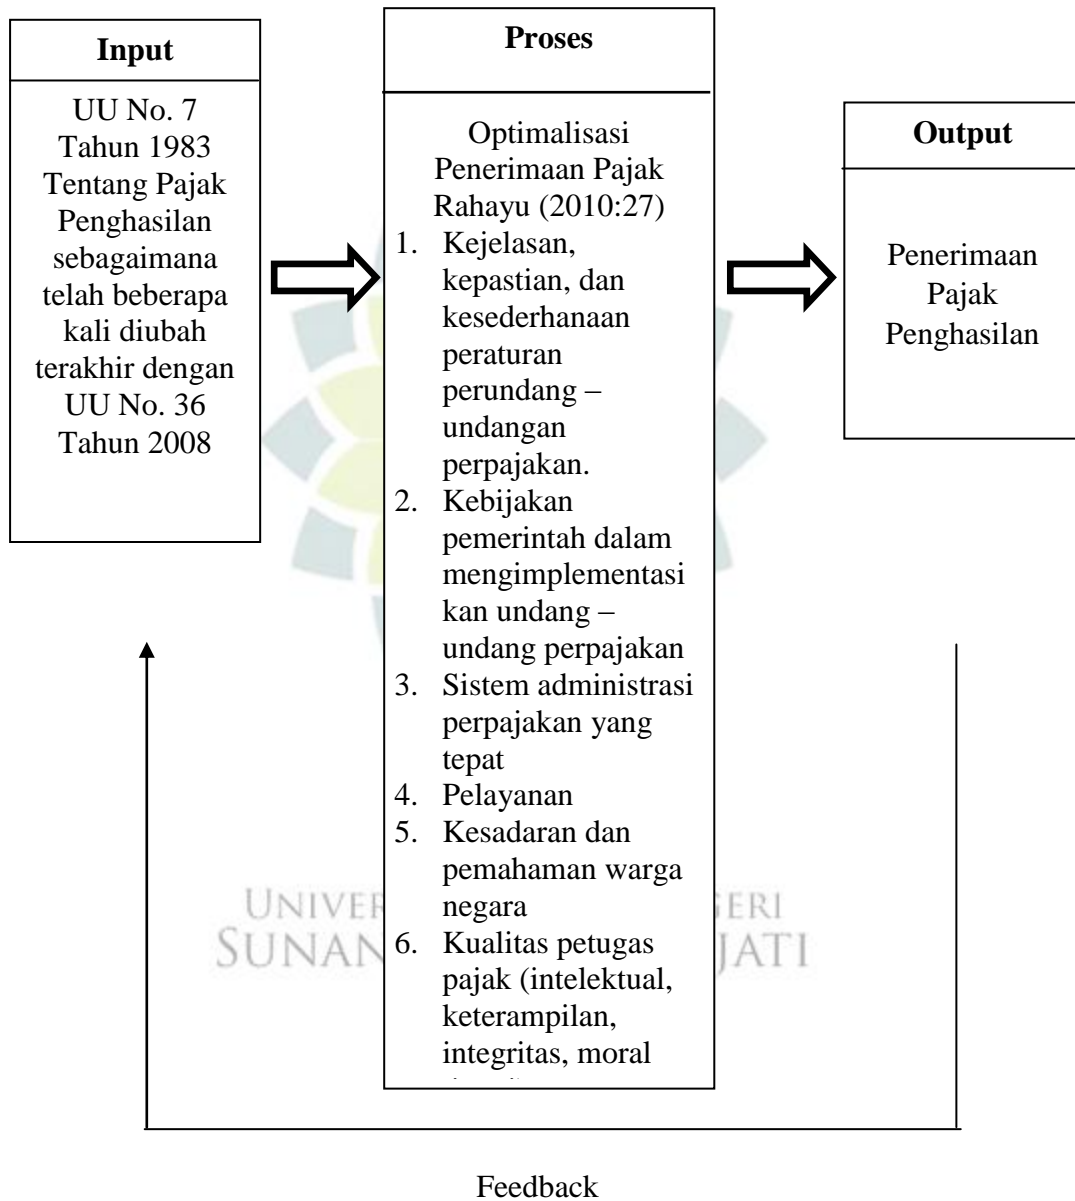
Input

UU No. 7 Tahun 1983 Tentang Pajak Penghasilan sebagaimana telah beberapa kali diubah terakhir dengan UU No. 36 Tahun 2008

Proses

Optimalisasi Penerimaan Pajak Rahayu (2010:27)

1. Kejelasan, kepastian, dan kesederhanaan peraturan perundang – undangan perpajakan.
2. Kebijakan pemerintah dalam mengimplementasi kan undang – undang perpajakan
3. Sistem administrasi perpajakan yang tepat
4. Pelayanan
5. Kesadaran dan pemahaman warga negara
6. Kualitas petugas pajak (intelektual, keterampilan, integritas, moral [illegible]

Output

Penerimaan Pajak Penghasilan

UNIVER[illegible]GERI
SUNAN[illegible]JATI

Feedback